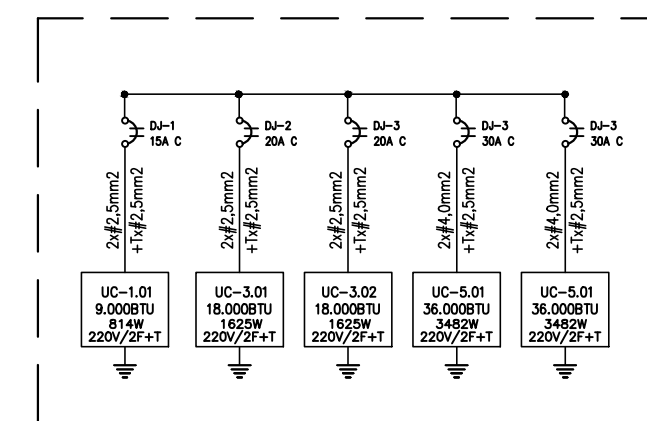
DJ-1
15A C

2x#2,5mm2
+Tx#2,5mm2

UC-1.01
9.000BTU
814W
220V/2F+T

DJ-2
20A C

2x#2,5mm2
+Tx#2,5mm2

UC-3.01
18.000BTU
1625W
220V/2F+T

DJ-3
20A C

2x#2,5mm2
+Tx#2,5mm2

UC-3.02
18.000BTU
1625W
220V/2F+T

DJ-3
30A C

2x#4,0mm2
+Tx#2,5mm2

UC-5.01
36.000BTU
3482W
220V/2F+T

DJ-3
30A C

2x#4,0mm2
+Tx#2,5mm2

UC-5.01
36.000BTU
3482W
220V/2F+T